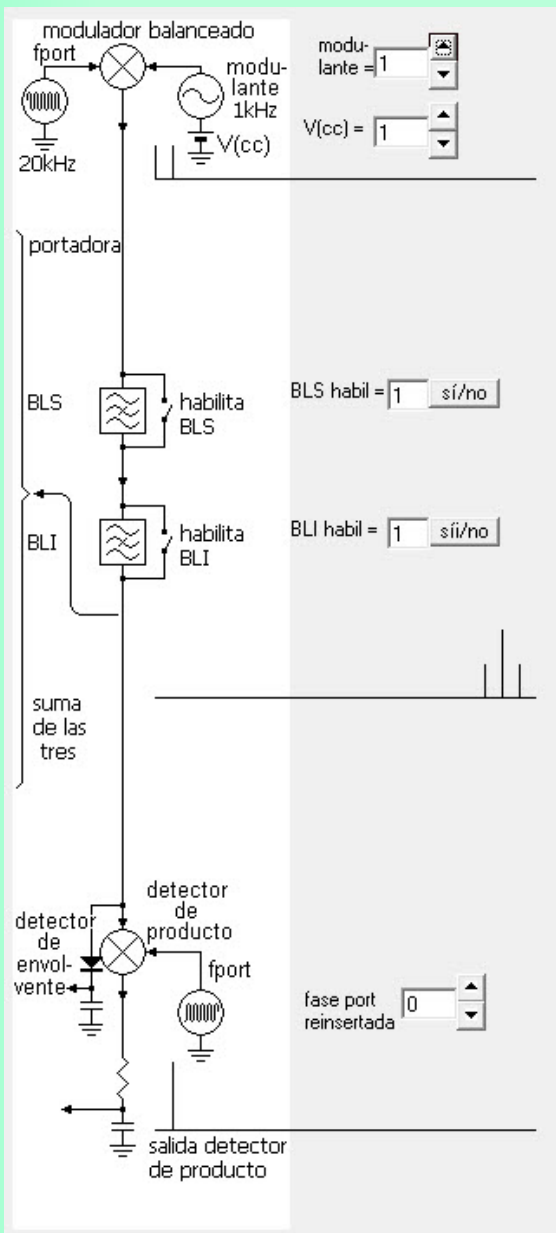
modulador balanceado
fport
modulante 1kHz
V(cc)
20kHz
modulante = 1
V(cc) = 1
portadora
BLS
habilita BLS
BLS habil = 1 sí/no
BLI
habilita BLI
BLI habil = 1 síi/no
suma de las tres
detector de producto
detector de envolvente
fport
fase port reinsertada 0
salida detector de producto